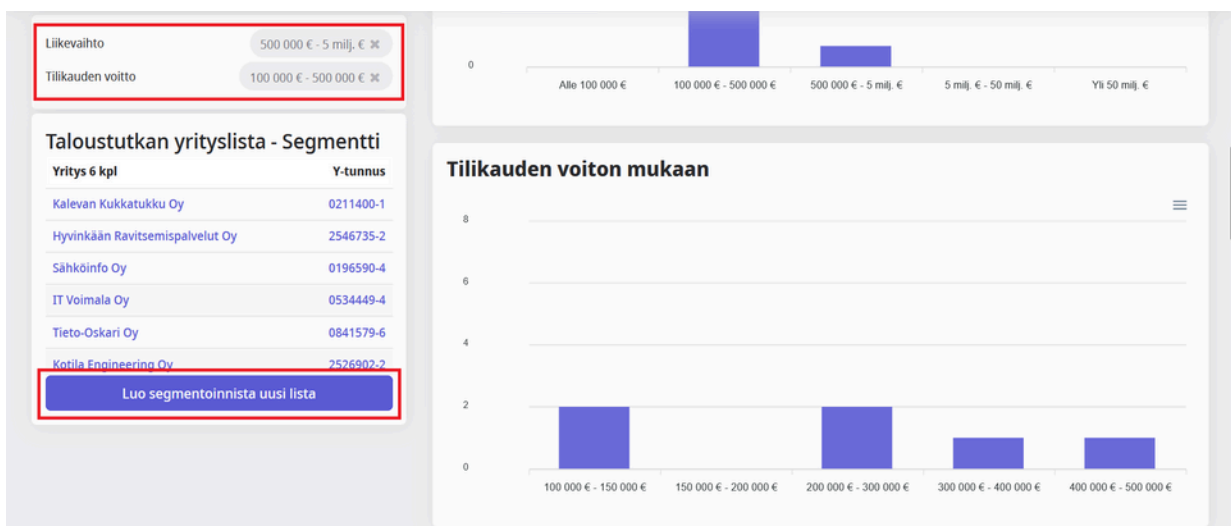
Liikevaihto 500 000 € - 5 milj. € ✖
Tilikauden voitto 100 000 € - 500 000 € ✖

Taloustutkan yrityslista - Segmentti

| Yritys 6 kpl | Y-tunnus |
|---|---|
| Kalevan Kukkatukku Oy | 0211400-1 |
| Hyvinkään Ravitsemispalvelut Oy | 2546735-2 |
| Sähköinfo Oy | 0196590-4 |
| IT Voimala Oy | 0534449-4 |
| Tieto-Oskari Oy | 0841579-6 |
| Kotila Engineering Oy | 2526902-2 |

Luo segmentoinnista uusi lista

0
Alle 100 000 €
100 000 € - 500 000 €
500 000 € - 5 milj. €
5 milj. € - 50 milj. €
Yli 50 milj. €

Tilikauden voiton mukaan

8
6
4
2
0
100 000 € - 150 000 €
150 000 € - 200 000 €
200 000 € - 300 000 €
300 000 € - 400 000 €
400 000 € - 500 000 €